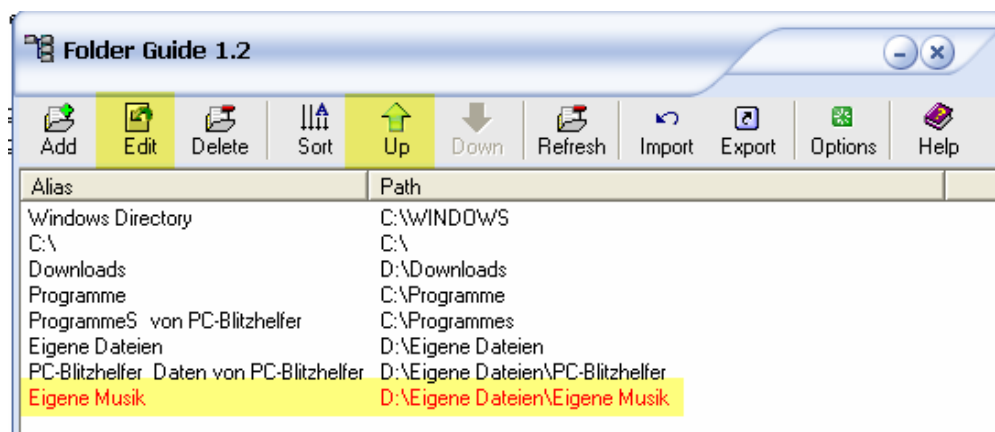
Folder Guide 1.2

Add Edit Delete Sort Up Down Refresh Import Export Options Help

| Alias | Path |
|---|---|
| Windows Directory | C:\WINDOWS |
| C:\ | C:\ |
| Downloads | D:\Downloads |
| Programme | C:\Programme |
| ProgrammeS von PC-Blitzhelfer | C:\Programmes |
| Eigene Dateien | D:\Eigene Dateien |
| PC-Blitzhelfer Daten von PC-Blitzhelfer | D:\Eigene Dateien\PC-Blitzhelfer |
| Eigene Musik | D:\Eigene Dateien\Eigene Musik |